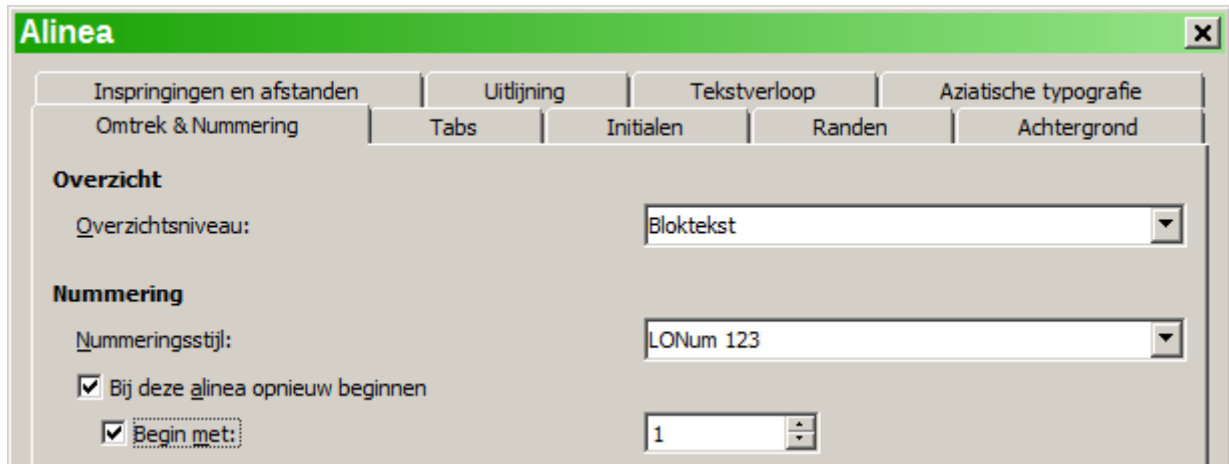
Alinea

Inspringingen en afstanden | Uitlijning | Tekstverloop | Aziatische typografie
Omtrek & Nummering | Tabs | Initialen | Randen | Achtergrond

Overzicht

Overzichtsniveau: Bloktekst

Nummering

Nummeringsstijl: LONum 123

Bij deze alinea opnieuw beginnen

Begin met: 1